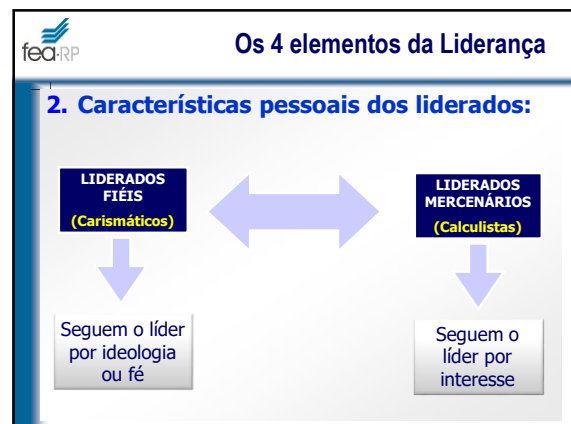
fea·RP

Os 4 elementos da Liderança

2. Características pessoais dos liderados:

LIDERADOS FIÉIS
(Carismáticos)

LIDERADOS MERCENÁRIOS
(Calculistas)

Seguem o líder por ideologia ou fé

Seguem o líder por interesse